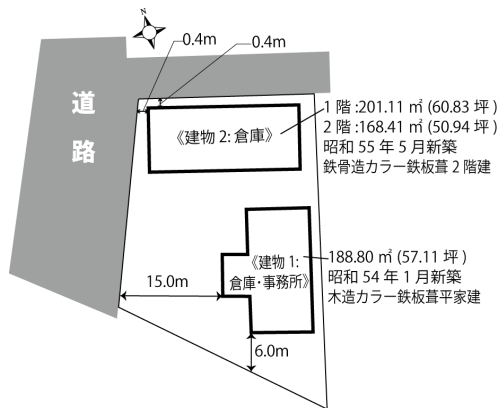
N

0.4m

0.4m

道
路

《建物 2: 倉庫》

1 階 :201.11 ㎡ (60.83 坪 )
2 階 :168.41 ㎡ (50.94 坪 )
昭和 55 年 5 月新築
鉄骨造カラー鉄板葺 2 階建

《建物 1:
倉庫･事務所》

188.80 ㎡ (57.11 坪 )
昭和 54 年 1 月新築
木造カラー鉄板葺平家建

15.0m

6.0m